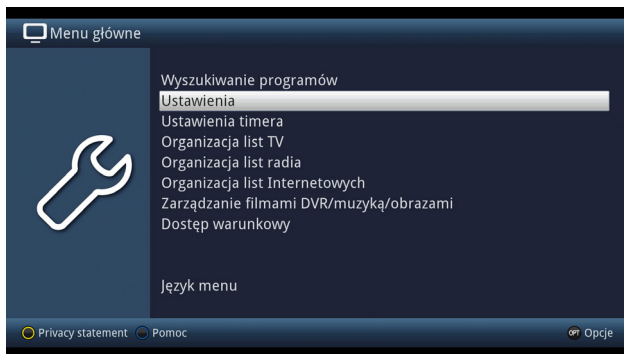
Menu główne

Wyszukiwanie programów
Ustawienia
Ustawienia timera
Organizacja list TV
Organizacja list radia
Organizacja list Internetowych
Zarządzanie filmami DVR/muzyką/obrazami
Dostęp warunkowy

Język menu

Privacy statement Pomoc

OPT Opcje